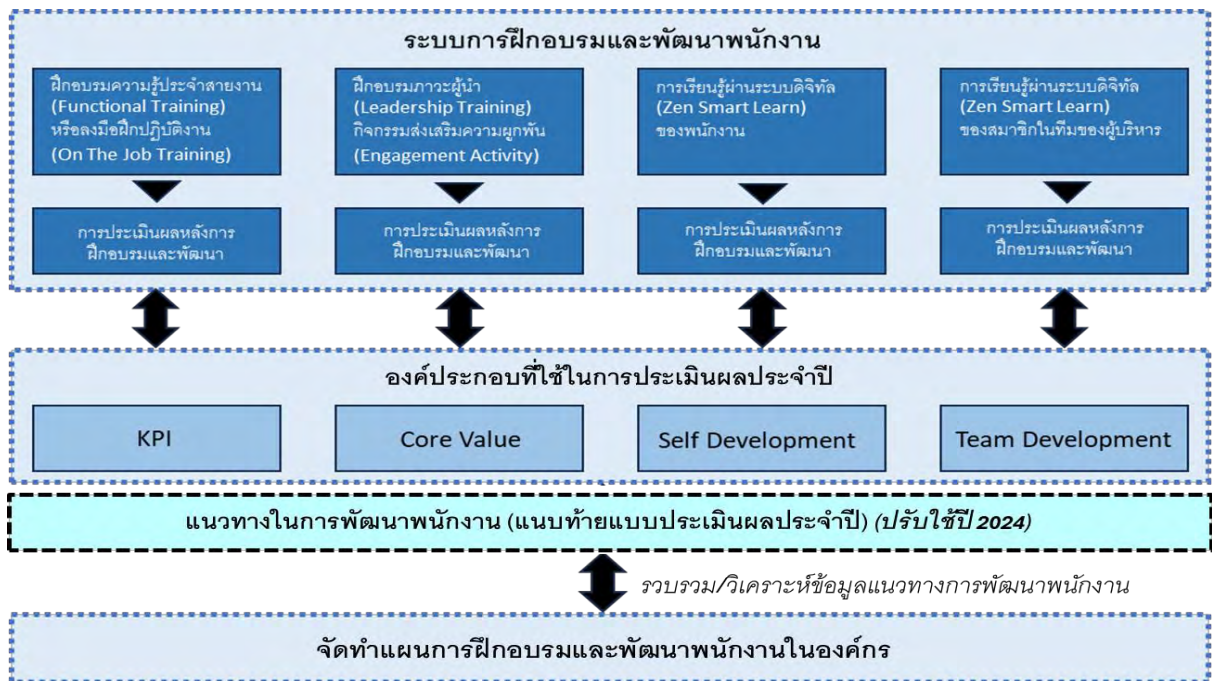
ระบบการฝึกอบรมและพัฒนาพนักงาน

ฝึกอบรมความรู้ประจำสายงาน (Functional Training) หรือลงมือฝึกปฏิบัติงาน (On The Job Training)

การประเมินผลหลังการฝึกอบรมและพัฒนา

ฝึกอบรมภาวะผู้นำ (Leadership Training) กิจกรรมส่งเสริมความผูกพัน (Engagement Activity)

การประเมินผลหลังการฝึกอบรมและพัฒนา

การเรียนรู้ผ่านระบบดิจิทัล (Zen Smart Learn) ของพนักงาน

การประเมินผลหลังการฝึกอบรมและพัฒนา

การเรียนรู้ผ่านระบบดิจิทัล (Zen Smart Learn) ของสมาชิกในทีมของผู้บริหาร

การประเมินผลหลังการฝึกอบรมและพัฒนา

องค์ประกอบที่ใช้ในการประเมินผลประจำปี

KPI

Core Value

Self Development

Team Development

แนวทางในการพัฒนาพนักงาน (แนบท้ายแบบประเมินผลประจำปี) (ปรับใช้ปี 2024)

รวบรวม/วิเคราะห์ข้อมูลแนวทางการพัฒนาพนักงาน

จัดทำแผนการฝึกอบรมและพัฒนาพนักงานในองค์กร